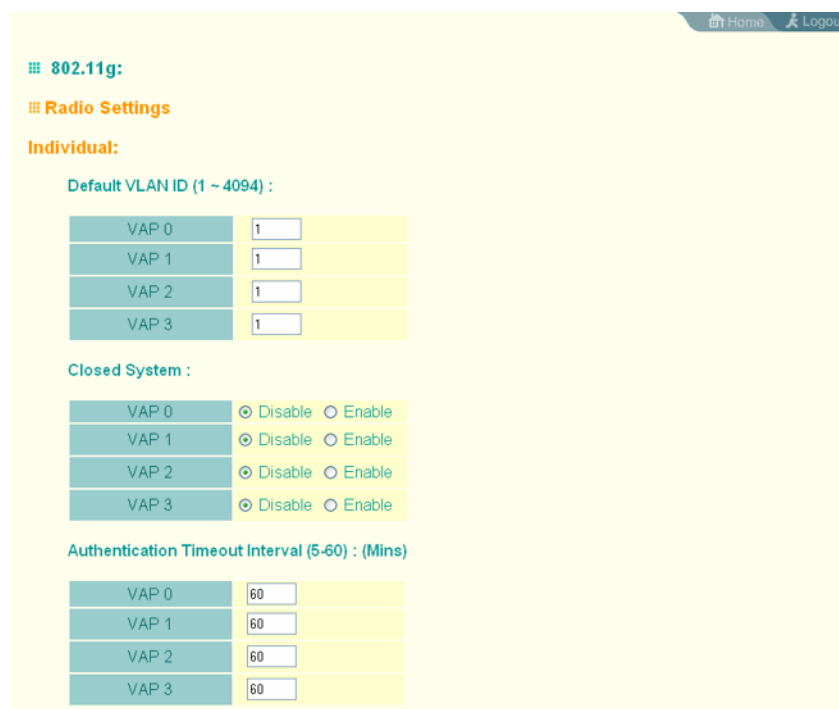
Home Logou

802.11g:

Radio Settings

Individual:

Default VLAN ID (1 ~ 4094) :

| VAP 0 | 1 |
|---|---|
| VAP 1 | 1 |
| VAP 2 | 1 |
| VAP 3 | 1 |

Closed System :

| VAP 0 | ⊙ Disable ○ Enable |
|---|---|
| VAP 1 | ⊙ Disable ○ Enable |
| VAP 2 | ⊙ Disable ○ Enable |
| VAP 3 | ⊙ Disable ○ Enable |

Authentication Timeout Interval (5-60) : (Mins)

| VAP 0 | 60 |
|---|---|
| VAP 1 | 60 |
| VAP 2 | 60 |
| VAP 3 | 60 |